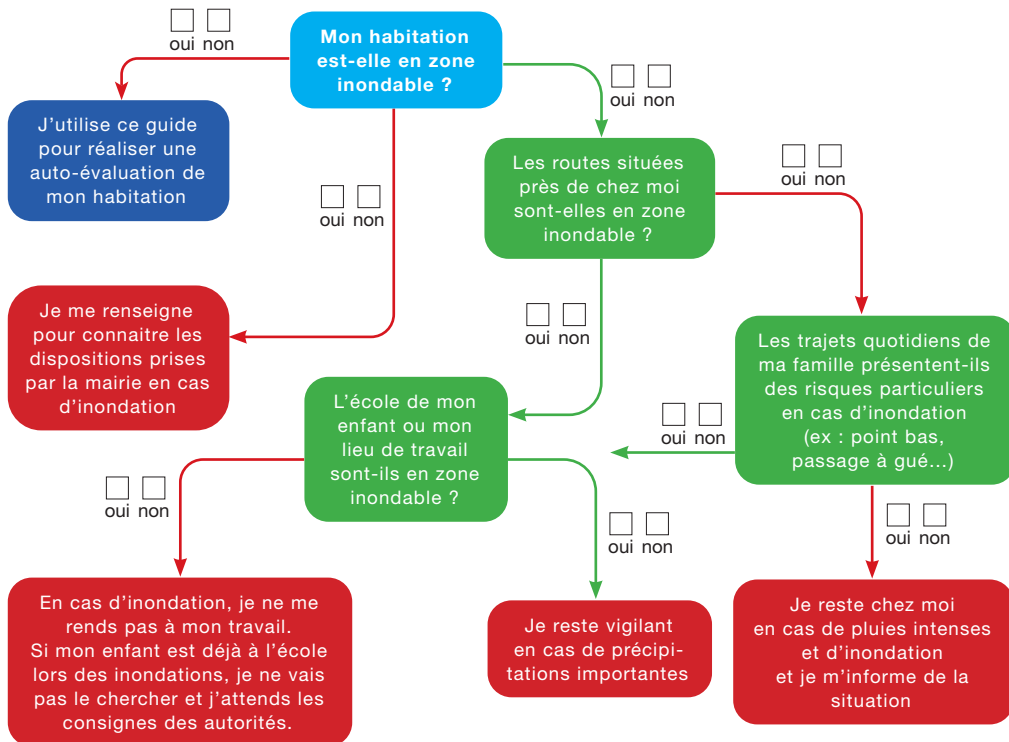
oui non

Mon habitation est-elle en zone inondable ?

oui non

J'utilise ce guide pour réaliser une auto-évaluation de mon habitation

oui non

Les routes situées près de chez moi sont-elles en zone inondable ?

oui non

Je me renseigne pour connaitre les dispositions prises par la mairie en cas d'inondation

oui non

Les trajets quotidiens de ma famille présentent-ils des risques particuliers en cas d'inondation (ex : point bas, passage à gué...)

L'école de mon enfant ou mon lieu de travail sont-ils en zone inondable ?

oui non

oui non

oui non

oui non

En cas d'inondation, je ne me rends pas à mon travail. Si mon enfant est déjà à l'école lors des inondations, je ne vais pas le chercher et j'attends les consignes des autorités.

Je reste vigilant en cas de précipitations importantes

Je reste chez moi en cas de pluies intenses et d'inondation et je m'informe de la situation